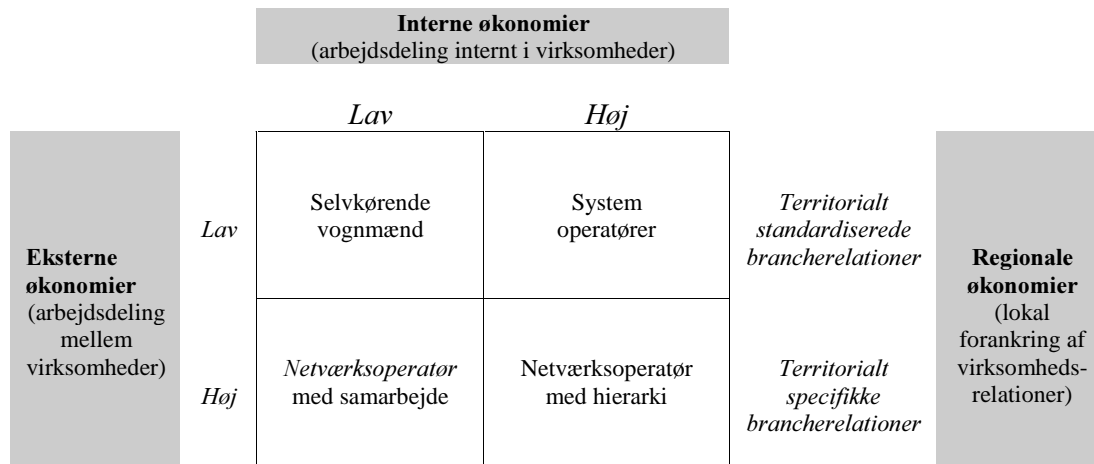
**Interne økonomier**
(arbejdsdeling internt i virksomheder)

| | *Lav* | *Høj* | |
|---|---|---|---|
| *Lav* | Selvkørende vognmænd | System operatører | *Territorialt standardiserede brancherelationer* |
| *Høj* | *Netværksoperatør* med samarbejde | Netværksoperatør med hierarki | *Territorialt specifikke brancherelationer* |

**Eksterne økonomier**
(arbejdsdeling mellem virksomheder)

**Regionale økonomier**
(lokal forankring af virksomhedsrelationer)